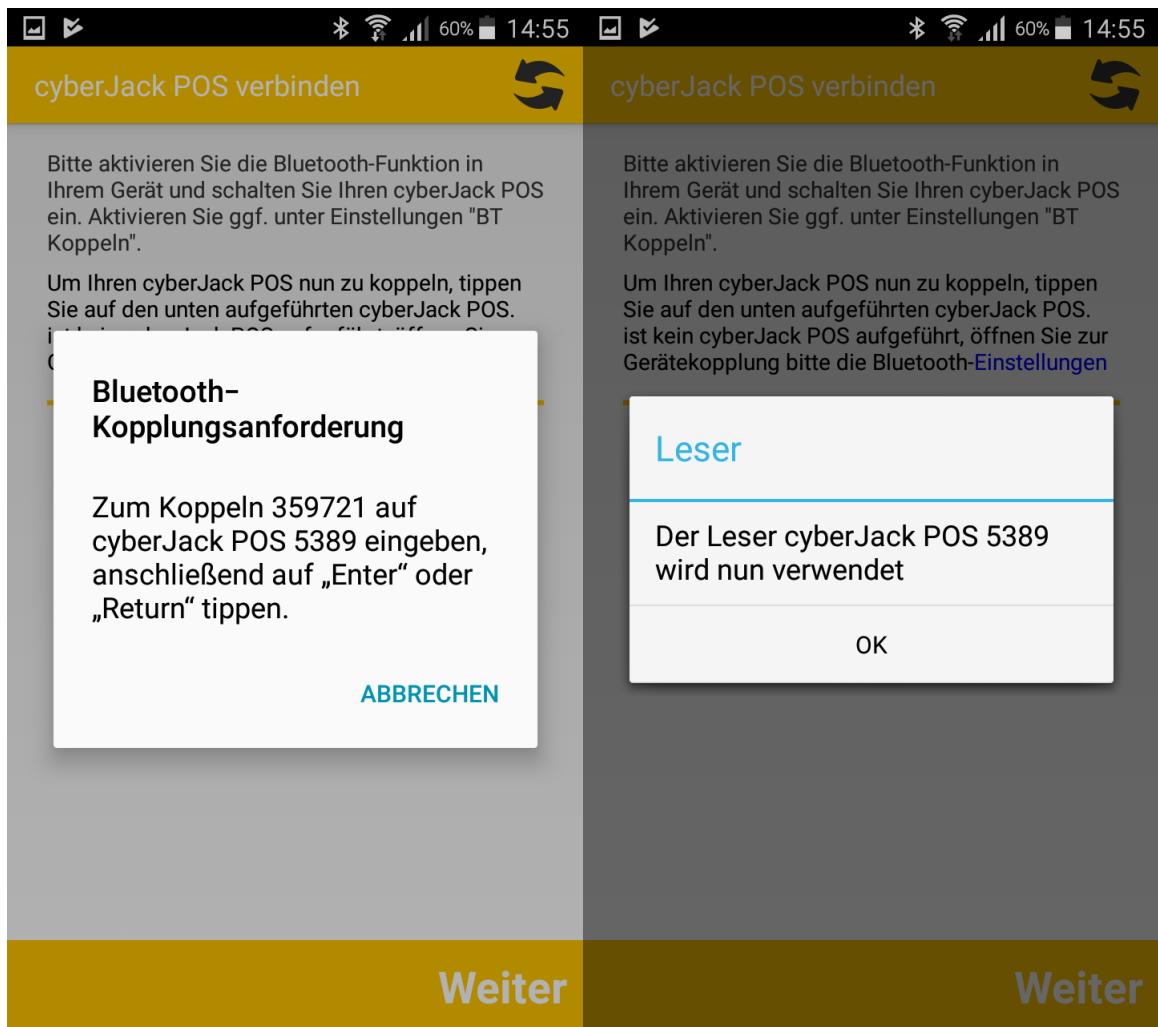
60% 14:55

cyberJack POS verbinden

Bitte aktivieren Sie die Bluetooth-Funktion in Ihrem Gerät und schalten Sie Ihren cyberJack POS ein. Aktivieren Sie ggf. unter Einstellungen "BT Koppeln".

Um Ihren cyberJack POS nun zu koppeln, tippen Sie auf den unten aufgeführten cyberJack POS. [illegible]

Bluetooth-Kopplungsanforderung

Zum Koppeln 359721 auf cyberJack POS 5389 eingeben, anschließend auf „Enter“ oder „Return“ tippen.

ABBRECHEN

Weiter

60% 14:55

cyberJack POS verbinden

Bitte aktivieren Sie die Bluetooth-Funktion in Ihrem Gerät und schalten Sie Ihren cyberJack POS ein. Aktivieren Sie ggf. unter Einstellungen "BT Koppeln".

Um Ihren cyberJack POS nun zu koppeln, tippen Sie auf den unten aufgeführten cyberJack POS. ist kein cyberJack POS aufgeführt, öffnen Sie zur Gerätekopplung bitte die Bluetooth-Einstellungen

Leser

Der Leser cyberJack POS 5389 wird nun verwendet

OK

Weiter